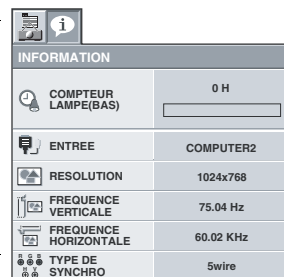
INFORMATION

| | |
|---|---|
| COMPTEUR LAMPE(BAS) | 0 H |
| ENTREE | COMPUTER2 |
| RESOLUTION | 1024x768 |
| FREQUENCE VERTICALE | 75.04 Hz |
| FREQUENCE HORIZONTALE | 60.02 KHz |
| TYPE DE SYNCHRO | 5wire |